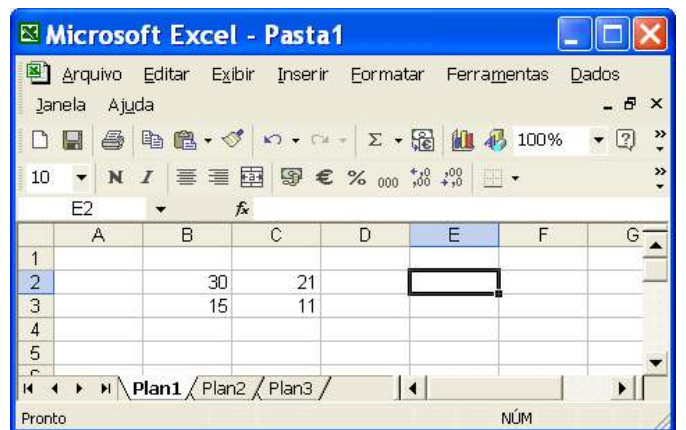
Microsoft Excel - Pasta1

Arquivo Editar Exibir Inserir Formatar Ferramentas Dados
Janela Ajuda

100%

10 N I € % 000 ,0 ,00

E2 fx

|   | A | B | C | D | E | F | G |
|---|---|---|---|---|---|---|---|
| 1 |   |   |   |   |   |   |   |
| 2 |   | 30 | 21 |   |   |   |   |
| 3 |   | 15 | 11 |   |   |   |   |
| 4 |   |   |   |   |   |   |   |
| 5 |   |   |   |   |   |   |   |

Plan1 Plan2 Plan3

Pronto NÚM